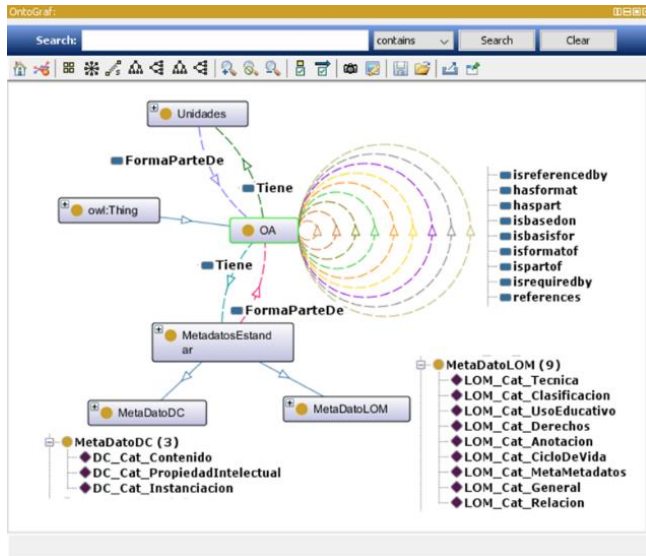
OntoGraf:

Search: contains Search Clear

Unidades

FormaParteDe

Tiene

owl:Thing

OA

Tiene

FormaParteDe

isreferencedby
hasformat
haspart
isbasedon
isbasisfor
isformatof
ispartof
isrequiredby
references

MetadatosEstandar

MetaDatoLOM (9)
LOM_Cat_Tecnica
LOM_Cat_Clasificacion
LOM_Cat_UsoEducativo
LOM_Cat_Derechos
LOM_Cat_Anotacion
LOM_Cat_CicloDeVida
LOM_Cat_MetaMetadatos
LOM_Cat_General
LOM_Cat_Relacion

MetaDatoDC

MetaDatoLOM

MetaDatoDC (3)
DC_Cat_Contenido
DC_Cat_PropiedadIntelectual
DC_Cat_Instanciacion